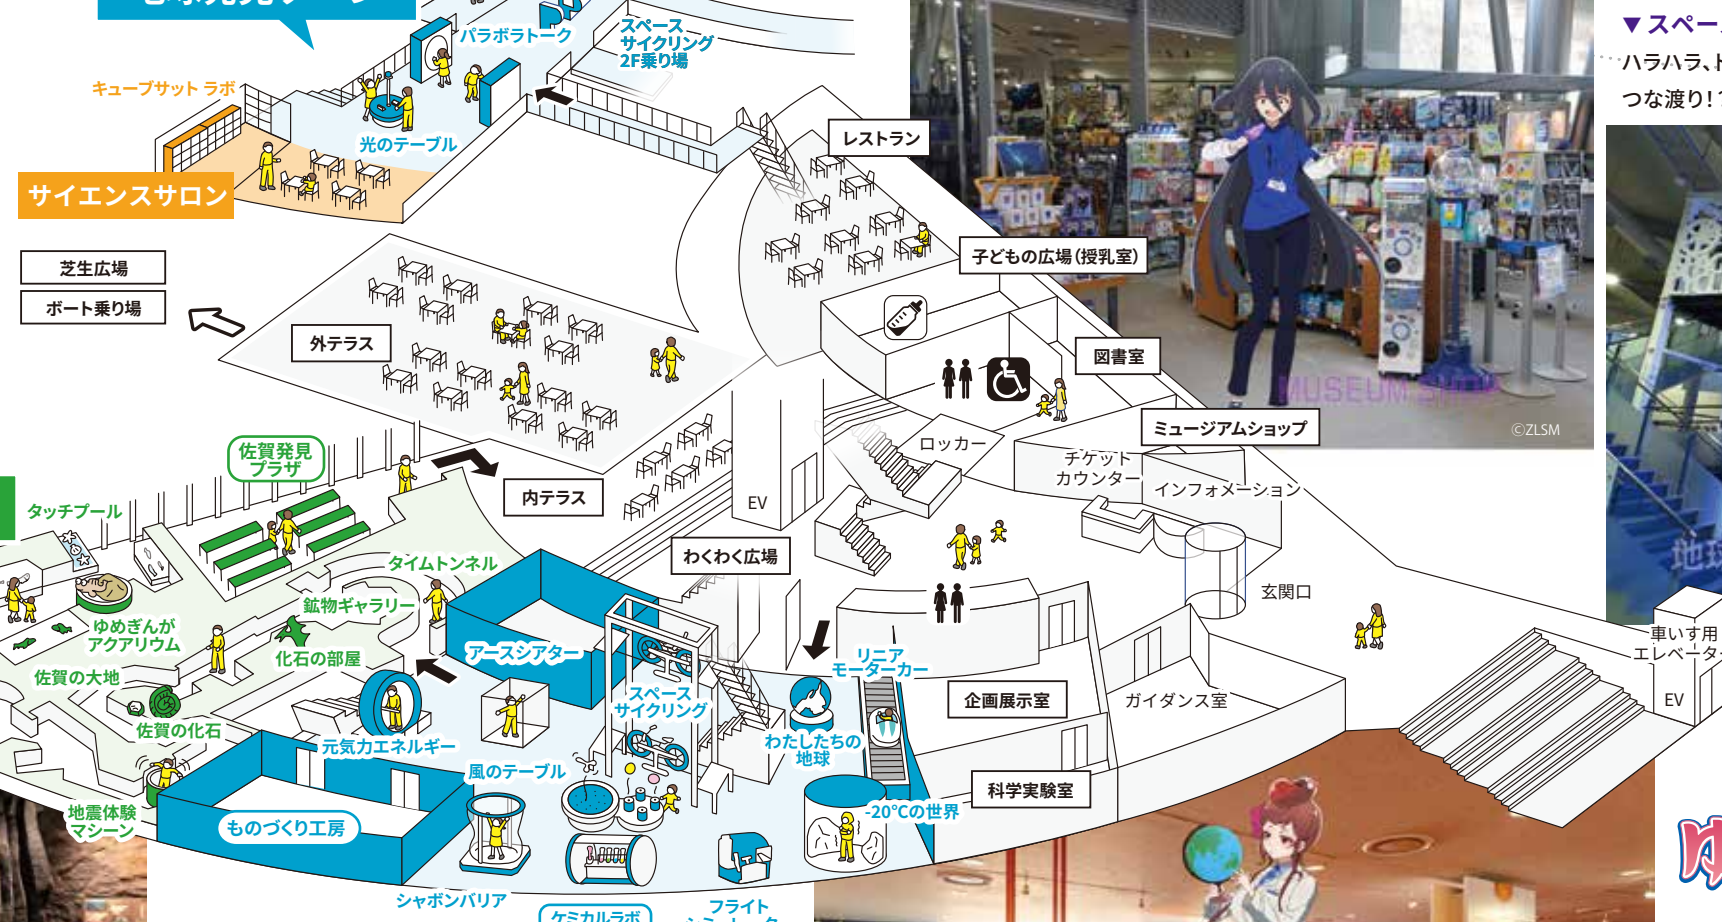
パラボラトーク

スペース
サイクリング
2F乗り場

キューブサット ラボ

光のテーブル

サイエンスサロン

レストラン

芝生広場

ボート乗り場

外テラス

子どもの広場(授乳室)

図書室

MUSEUM SHOP

©ZLSM

ミュージアムショップ

ロッカー

チケット
カウンター

インフォメーション

佐賀発見
プラザ

内テラス

EV

タッチプール

わくわく広場

タイムトンネル

鉱物ギャラリー

玄関口

ゆめぎんが
アクアリウム

化石の部屋

アースシアター

リニア
モーターカー

佐賀の大地

スペース
サイクリング

企画展示室

ガイダンス室

佐賀の化石

元気力エネルギー

わたしたちの
地球

車いす用
エレベータ

EV

風のテーブル

科学実験室

地震体験
マシーン

ものづくり工房

-20℃の世界

シャボンバリア

ケミカルラボ

フライト
シミュレータ

▼スペー
ハラハラ、ド
つな渡り!

地球